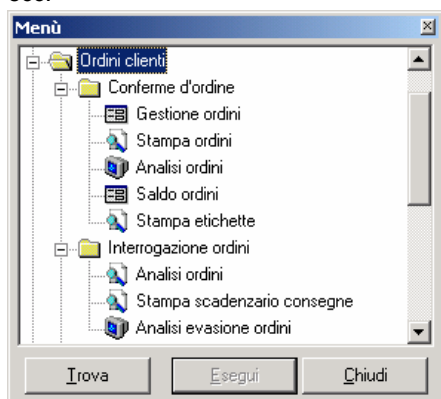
Menù

Ordini clienti
Conferme d'ordine
Gestione ordini
Stampa ordini
Analisi ordini
Saldo ordini
Stampa etichette
Interrogazione ordini
Analisi ordini
Stampa scadenzario consegne
Analisi evasione ordini

Trova
Esegui
Chiudi